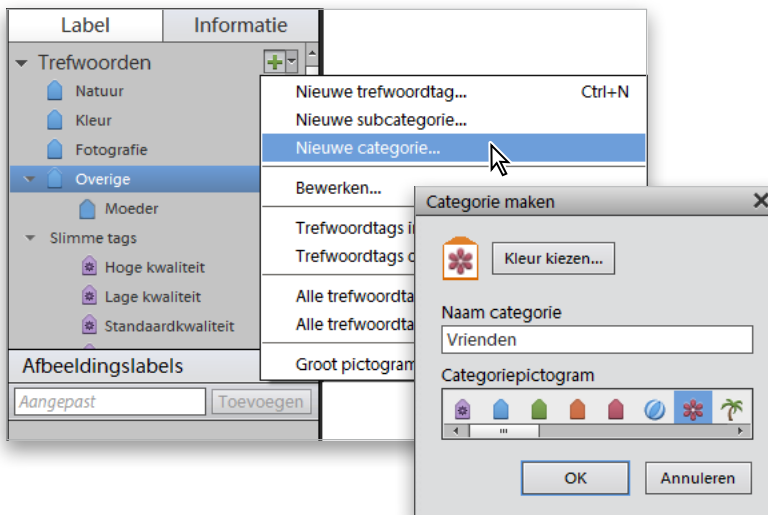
Label | Informatie

Trefwoorden

Natuur
Kleur
Fotografie
Overige
Moeder
Slimme tags
Hoge kwaliteit
Lage kwaliteit
Standaardkwaliteit

Afbeeldingslabels
Aangepast
Toevoegen

Nieuwe trefwoordtag... Ctrl+N
Nieuwe subcategorie...
Nieuwe categorie...
Bewerken...
Trefwoordtags i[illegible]
Trefwoordtags o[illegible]
Alle trefwoordta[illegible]
Alle trefwoordta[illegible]
Groot pictogram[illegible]

Categorie maken
Kleur kiezen...
Naam categorie
Vrienden
Categoriepictogram
OK
Annuleren